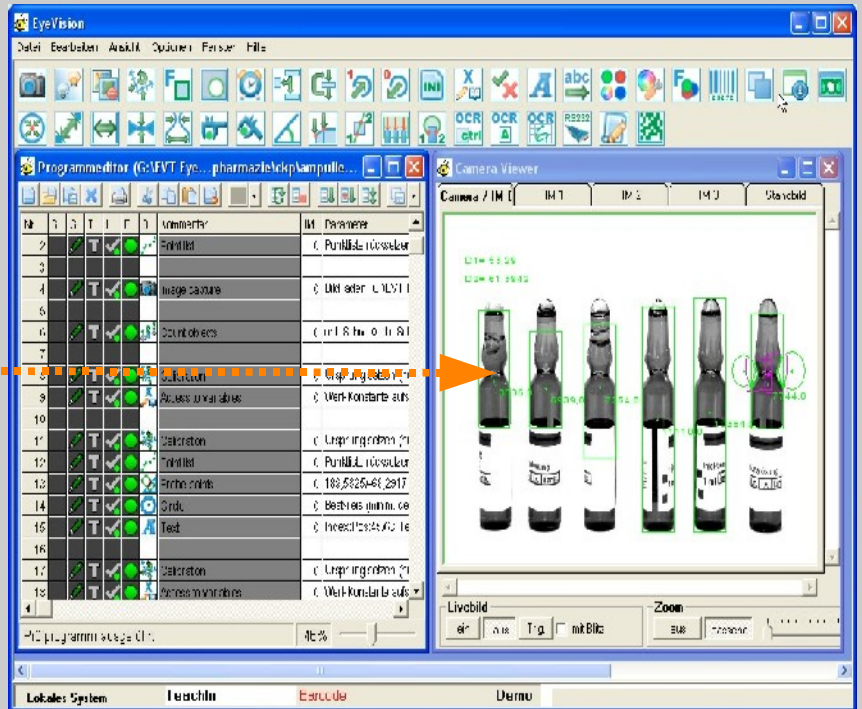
EyeVision

Datei Bearbeiten Ansicht Optionen Fenster Hilfe

INI

OCR ctrl OCR OCR RS232

Programmeditor (G:\EVT Eye....pharmazie\ckp\ampulle...

| Nr | 1 | 2 | T | I | F | D | Kommentar | IM | Parameter |
|---|---|---|---|---|---|---|---|---|---|
| 2 | | | T | | | | Pointlist | 0 | Punktliste rücksetzen |
| 3 | | | | | | | | | |
| 4 | | | T | | | | Image capture | 0 | Bild laden: C:\EVT |
| 5 | | | | | | | | | |
| 6 | | | T | | | | Count objects | 0 | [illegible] |
| 7 | | | | | | | | | |
| 8 | | | T | | | | Calcorigin | 0 | Ursprung setzen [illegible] |
| 9 | | | T | | | | Access to variables | 0 | Wert-Konstante aufs |
| 10 | | | | | | | | | |
| 11 | | | T | | | | Calcorigin | 0 | Ursprung setzen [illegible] |
| 12 | | | T | | | | Pointlist | 0 | Punktliste rücksetzen |
| 13 | | | T | | | | Probe points | 0 | 183,5825-68,2917 |
| 14 | | | T | | | | Circle | 0 | Bestimm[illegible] |
| 15 | | | T | | | | Text | 0 | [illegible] |
| 16 | | | | | | | | | |
| 17 | | | T | | | | Calcorigin | 0 | Ursprung setzen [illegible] |
| 18 | | | T | | | | Access to variables | 0 | Wert-Konstante aufs |

PIC programm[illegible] 46%

Camera Viewer

Camera / IM 0 | IM 1 | IM 2 | IM 3 | Standbild

D1= 55.09
D2= 61.59/43

Livebild
ein aus Trig. mit Blitz

Zoom
aus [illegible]

Lokales System | Teachin | Barcode | Demo